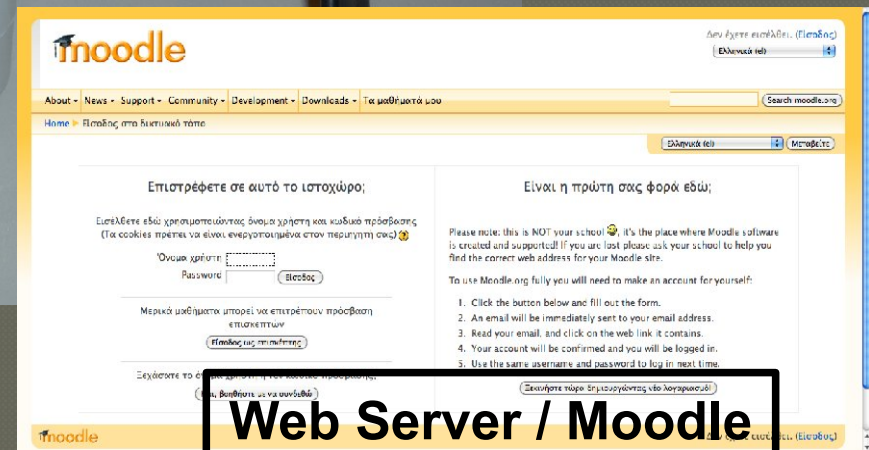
moodle

Δεν έχετε εισέλθει. (Είσοδος)

Ελληνικά (el)

About ▾ News ▾ Support ▾ Community ▾ Development ▾ Downloads ▾ Τα μαθήματά μου

Search moodle.org

Home ▶ Είσοδος στο δικτυακό τόπο

Ελληνικά (el)

Μεταβείτε

Επιστρέφετε σε αυτό το ιστοχώρο;

Εισέλθετε εδώ χρησιμοποιώντας όνομα χρήστη και κωδικό πρόσβασης (Τα cookies πρέπει να είναι ενεργοποιημένα στον περιηγητή σας)

Όνομα χρήστη

Password

Είσοδος

Μερικά μαθήματα μπορεί να επιτρέπουν πρόσβαση επισκεπτών

Είσοδος ως επισκέπτης

Ξεχάσατε το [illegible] κωδικό πρόσβασης;

Ναι, βοηθήστε με να συνδεθώ

Είναι η πρώτη σας φορά εδώ;

Please note: this is NOT your school, it's the place where Moodle software is created and supported! If you are lost please ask your school to help you find the correct web address for your Moodle site.

To use Moodle.org fully you will need to make an account for yourself:

1. Click the button below and fill out the form.
2. An email will be immediately sent to your email address.
3. Read your email, and click on the web link it contains.
4. Your account will be confirmed and you will be logged in.
5. Use the same username and password to log in next time.

Ξεκινήστε τώρα δημιουργώντας νέο λογαριασμό!

Web Server / Moodle

moodle

Δεν έχετε εισέλθει. (Είσοδος)